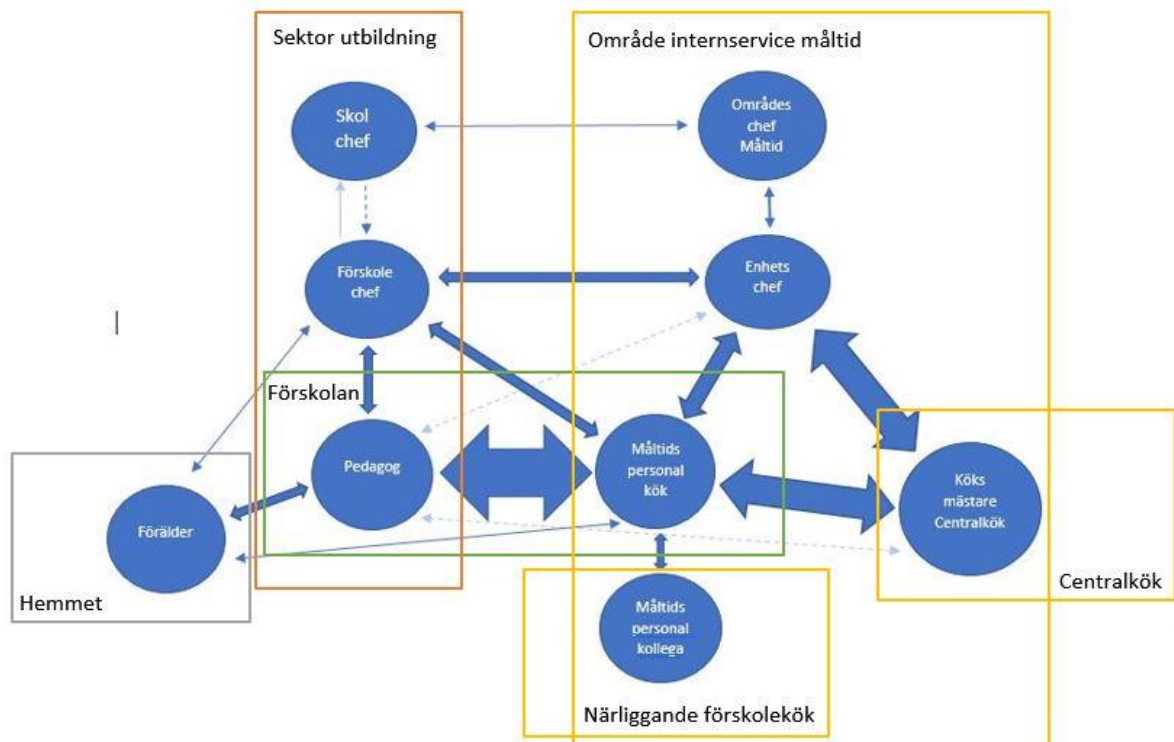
Sektor utbildning

Område internservice måltid

Skol chef

Områdes chef Måltid

Förskole chef

Enhets chef

Förskolan

Pedagog

Måltids personal kök

Köks mästare Centralkök

Förälder

Hemmet

Måltids personal kollega

Centralkök

Närliggande förskolekök